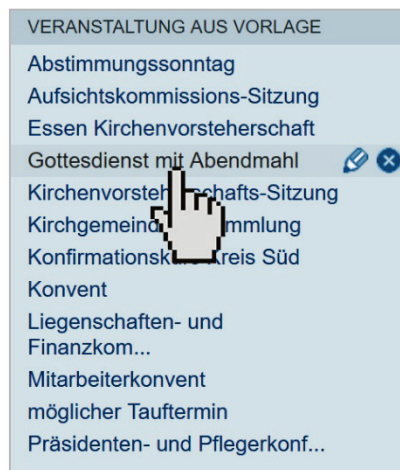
VERANSTALTUNG AUS VORLAGE
Abstimmungssonntag
Aufsichtskommissions-Sitzung
Essen Kirchenvorsteherschaft
Gottesdienst mit Abendmahl
Kirchenvorste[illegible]schafts-Sitzung
Kirchgemeind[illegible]mmlung
Konfirmationsk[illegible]reis Süd
Konvent
Liegenschaften- und Finanzkom...
Mitarbeiterkonvent
möglicher Tauftermin
Präsidenten- und Pflegerkonf...